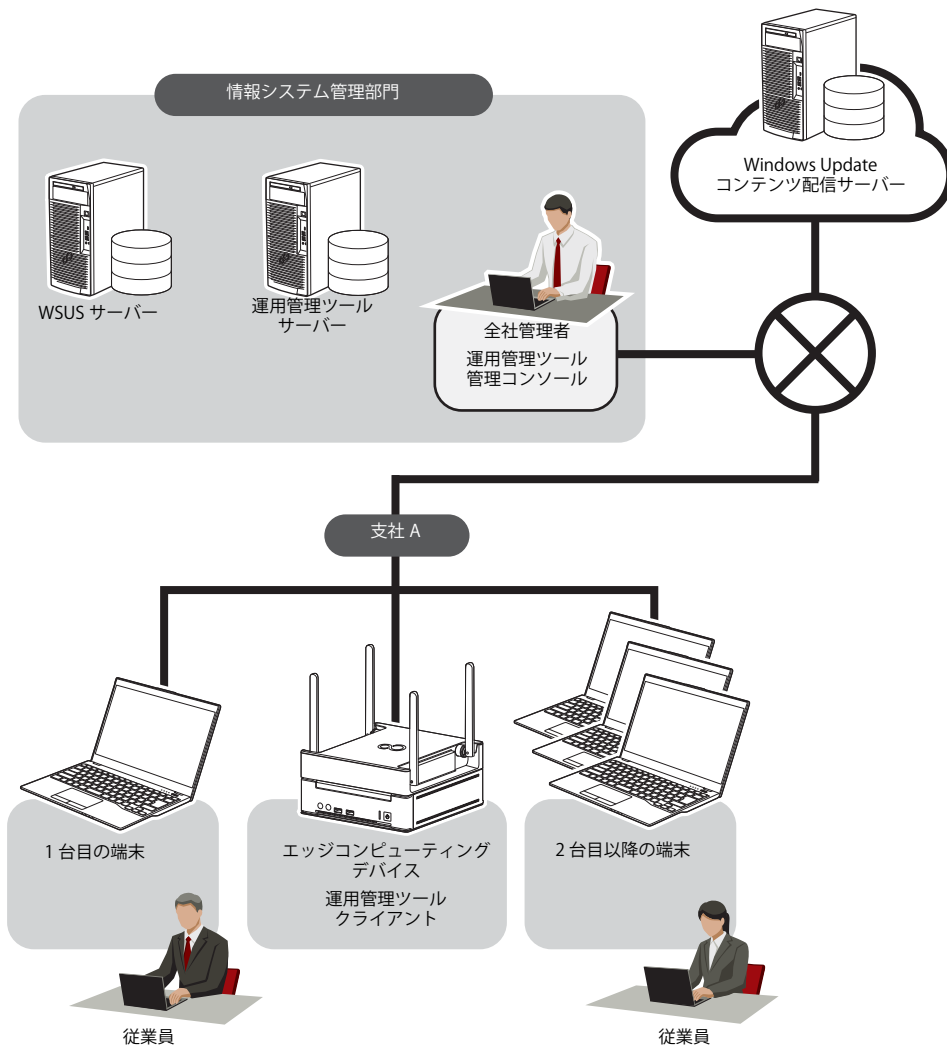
情報システム管理部門

WSUS サーバー

運用管理ツール
サーバー

全社管理者

運用管理ツール
管理コンソール

Windows Update
コンテンツ配信サーバー

支社 A

1 台目の端末

エッジコンピューティング
デバイス

運用管理ツール
クライアント

2 台目以降の端末

従業員

従業員